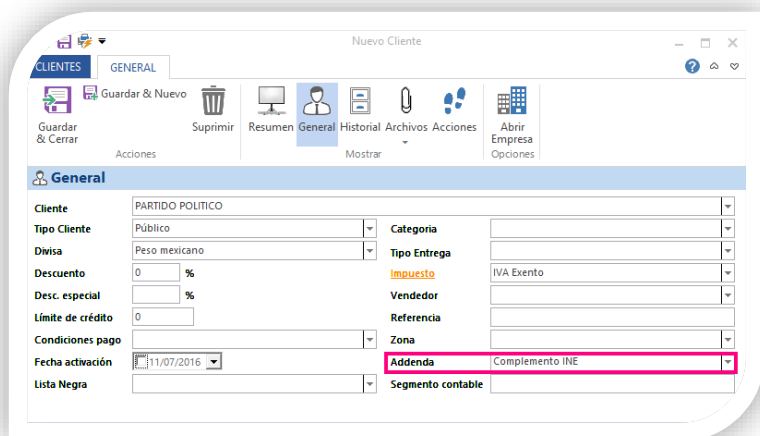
Nuevo Cliente

CLIENTES GENERAL

Guardar & Cerrar
Guardar & Nuevo
Suprimir
Acciones

Resumen General Historial Archivos Acciones
Mostrar

Abrir Empresa
Opciones

General

Cliente PARTIDO POLITICO
Tipo Cliente Público
Divisa Peso mexicano
Descuento 0 %
Desc. especial %
Límite de crédito 0
Condiciones pago
Fecha activación 11/07/2016
Lista Negra

Categoria
Tipo Entrega
Impuesto IVA Exento
Vendedor
Referencia
Zona
Addenda Complemento INE
Segmento contable